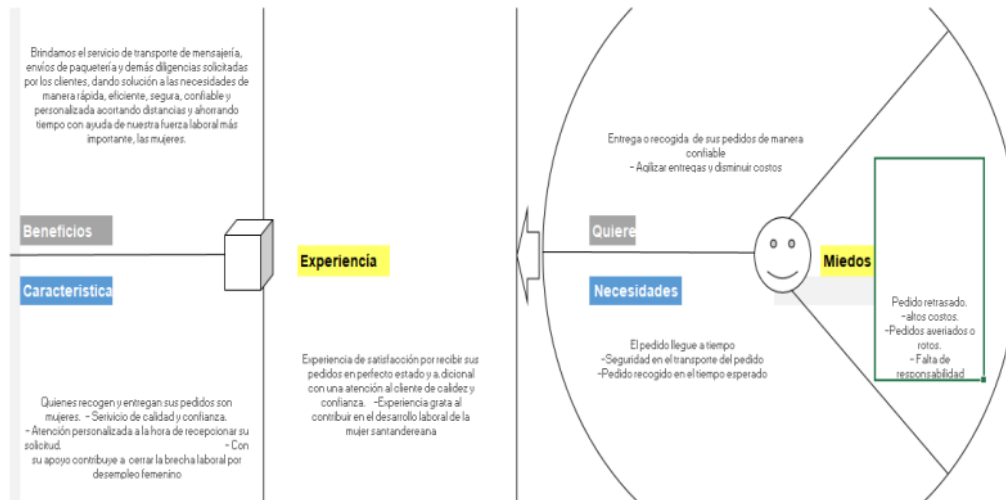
Brindamos el servicio de transporte de mensajería, envíos de paquetería y demás diligencias solicitadas por los clientes, dando solución a las necesidades de manera rápida, eficiente, segura, confiable y personalizada acortando distancias y ahorrando tiempo con ayuda de nuestra fuerza laboral más importante, las mujeres.

Beneficios

Caracteristica

Quienes recogen y entregan sus pedidos son mujeres. - Servicio de calidad y confianza. - Atención personalizada a la hora de recepcionar su solicitud. - Con su apoyo contribuye a cerrar la brecha laboral por desempleo femenino

Experiencia

Experiencia de satisfacción por recibir sus pedidos en perfecto estado y a dicional con una atención al cliente de calidez y confianza. -Experiencia grata al contribuir en el desarrollo laboral de la mujer santandereana

Entrega o recogida de sus pedidos de manera confiable
- Agilizar entregas y disminuir costos

Quiere

Necesidades

El pedido llegue a tiempo
-Seguridad en el transporte del pedido
-Pedido recogido en el tiempo esperado

Miedos

Pedido retrasado.
-altos costos.
-Pedidos averiados o rotos.
- Falta de responsabilidad